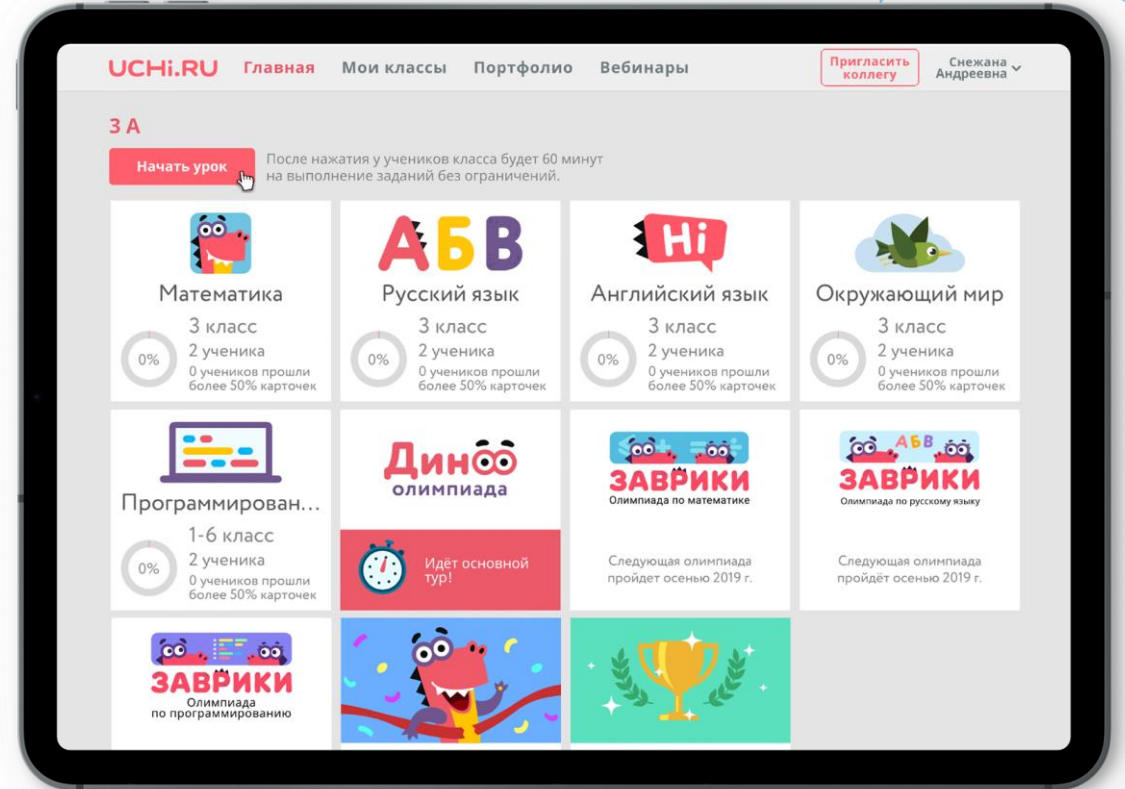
UCHi.RU Главная Мои классы Портфолио Вебинары

Пригласить коллегу

Снежана Андреевна

3 А

Начать урок

После нажатия у учеников класса будет 60 минут на выполнение заданий без ограничений.

Математика
3 класс
2 ученика
0 учеников прошли более 50% карточек
0%

АБВ
Русский язык
3 класс
2 ученика
0 учеников прошли более 50% карточек
0%

Hi
Английский язык
3 класс
2 ученика
0 учеников прошли более 50% карточек
0%

Окружающий мир
3 класс
2 ученика
0 учеников прошли более 50% карточек
0%

Программирован...
1-6 класс
2 ученика
0 учеников прошли более 50% карточек
0%

Дино олимпиада
Идёт основной тур!

ЗАВРИКИ
Олимпиада по математике
Следующая олимпиада пройдет осенью 2019 г.

АБВ
ЗАВРИКИ
Олимпиада по русскому языку
Следующая олимпиада пройдёт осенью 2019 г.

ЗАВРИКИ
Олимпиада по программированию